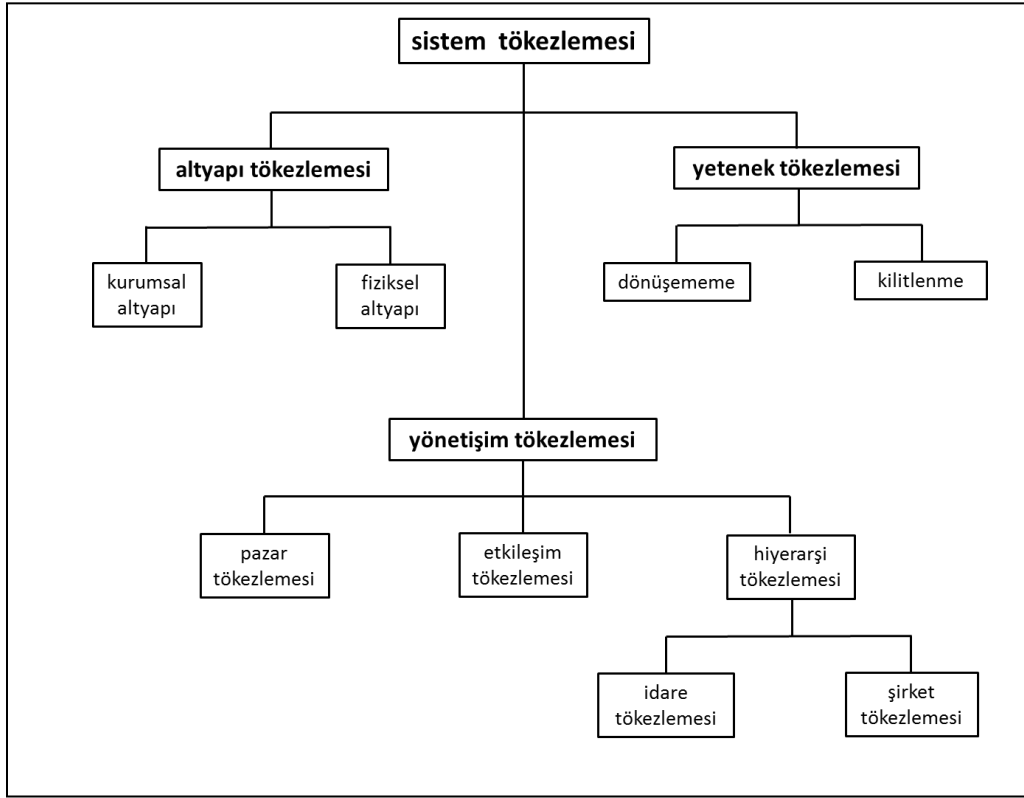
sistem tökezlemesi

altyapı tökezlemesi

yetenek tökezlemesi

kurumsal altyapı

fiziksel altyapı

dönüşememe

kilitlenme

yönetişim tökezlemesi

pazar tökezlemesi

etkileşim tökezlemesi

hiyerarşi tökezlemesi

idare tökezlemesi

şirket tökezlemesi